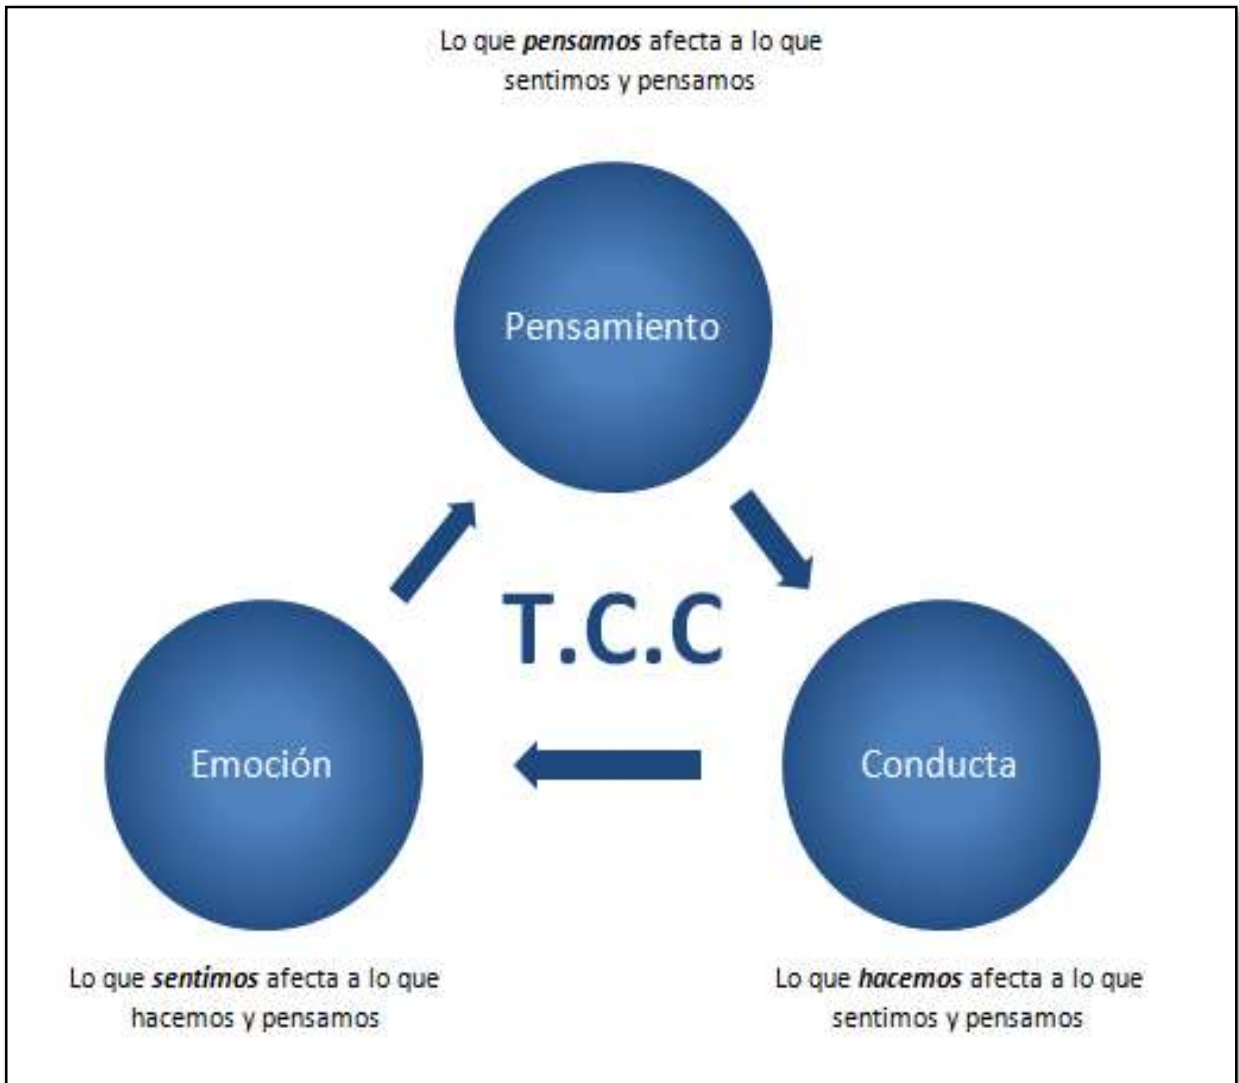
Lo que **pensamos** afecta a lo que sentimos y pensamos

Pensamiento

T.C.C

Emoción

Conducta

Lo que **sentimos** afecta a lo que hacemos y pensamos

Lo que **hacemos** afecta a lo que sentimos y pensamos